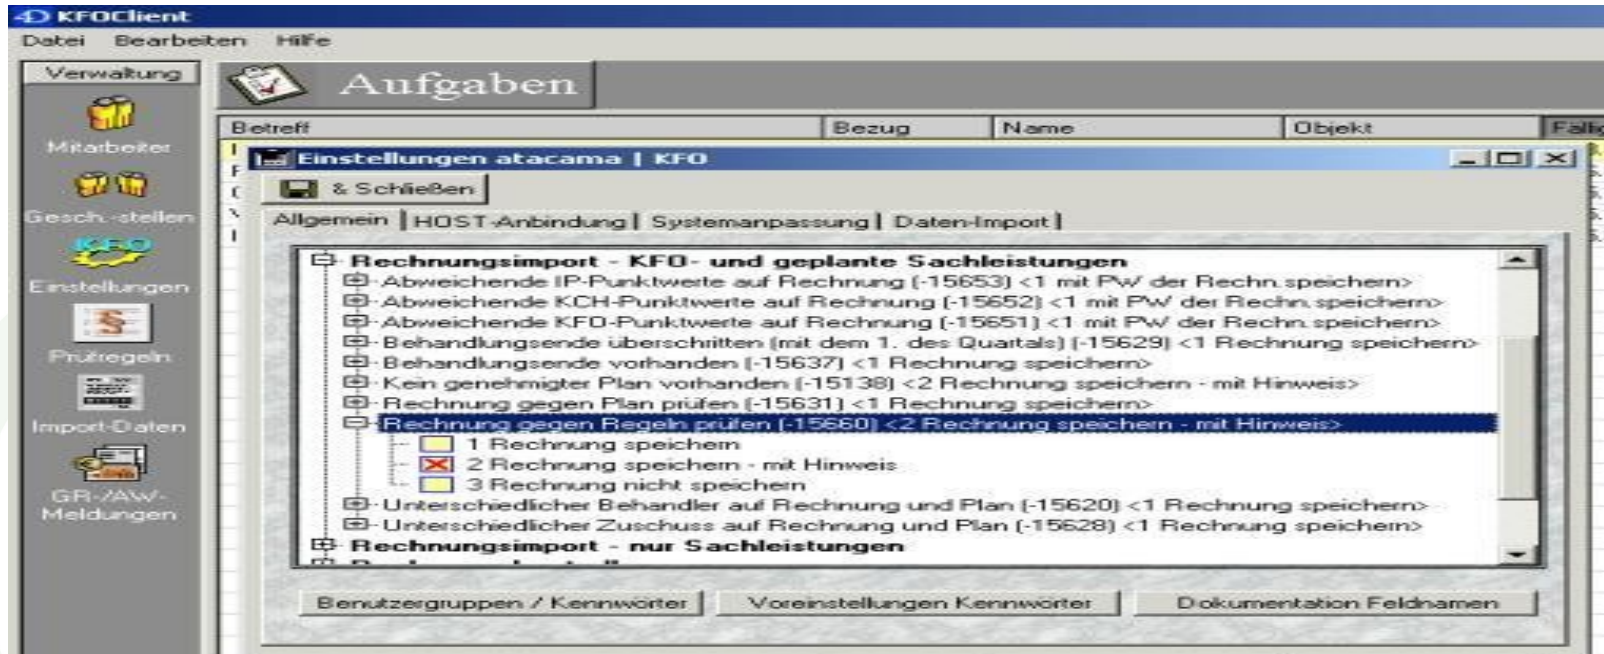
KFOClient

Datei Bearbeiten Hilfe

Verwaltung

Mitarbeiter

Gesch.-stellen

KFO

Einstellungen

Prüfregeln

Import-Daten

GR-/AW-Meldungen

Aufgaben

| Betreff | Bezug | Name | Objekt | Fällig |
|---|---|---|---|---|

Einstellungen atacama | KFO

& Schließen

Allgemein | HOST-Anbindung | Systemanpassung | Daten-Import |

Rechnungsimport - KFO- und geplante Sachleistungen
Abweichende IP-Punktwerte auf Rechnung [-15653] <1 mit PW der Rechn.speichern>
Abweichende KCH-Punktwerte auf Rechnung [-15652] <1 mit PW der Rechn.speichern>
Abweichende KFO-Punktwerte auf Rechnung [-15651] <1 mit PW der Rechn.speichern>
Behandlungsende überschritten (mit dem 1. des Quartals) [-15629] <1 Rechnung speichern>
Behandlungsende vorhanden [-15637] <1 Rechnung speichern>
Kein genehmigter Plan vorhanden [-15138] <2 Rechnung speichern - mit Hinweis>
Rechnung gegen Plan prüfen [-15631] <1 Rechnung speichern>
Rechnung gegen Regeln prüfen [-15660] <2 Rechnung speichern - mit Hinweis>
1 Rechnung speichern
2 Rechnung speichern - mit Hinweis
3 Rechnung nicht speichern
Unterschiedlicher Behandler auf Rechnung und Plan [-15620] <1 Rechnung speichern>
Unterschiedlicher Zuschuss auf Rechnung und Plan [-15628] <1 Rechnung speichern>
Rechnungsimport - nur Sachleistungen

Benutzergruppen / Kennwörter | Voreinstellungen Kennwörter | Dokumentation Feldnamen